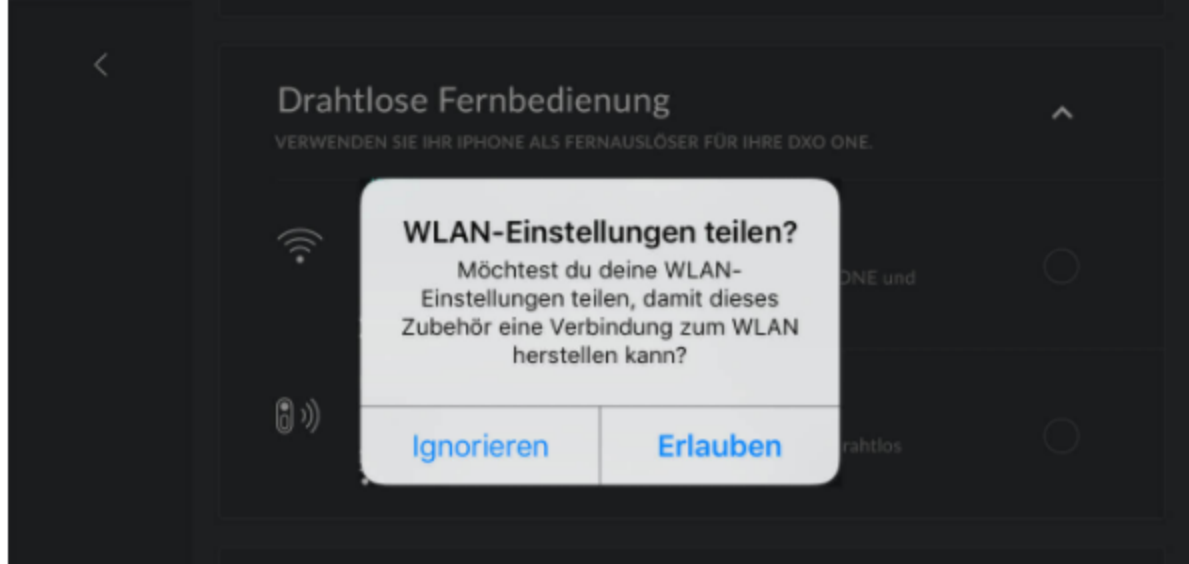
Drahtlose Fernbedienung

VERWENDEN SIE IHR IPHONE ALS FERNAUSLÖSER FÜR IHRE DXO ONE.

ONE und

rahtlos

WLAN-Einstellungen teilen?

Möchtest du deine WLAN-Einstellungen teilen, damit dieses Zubehör eine Verbindung zum WLAN herstellen kann?

Ignorieren

Erlauben